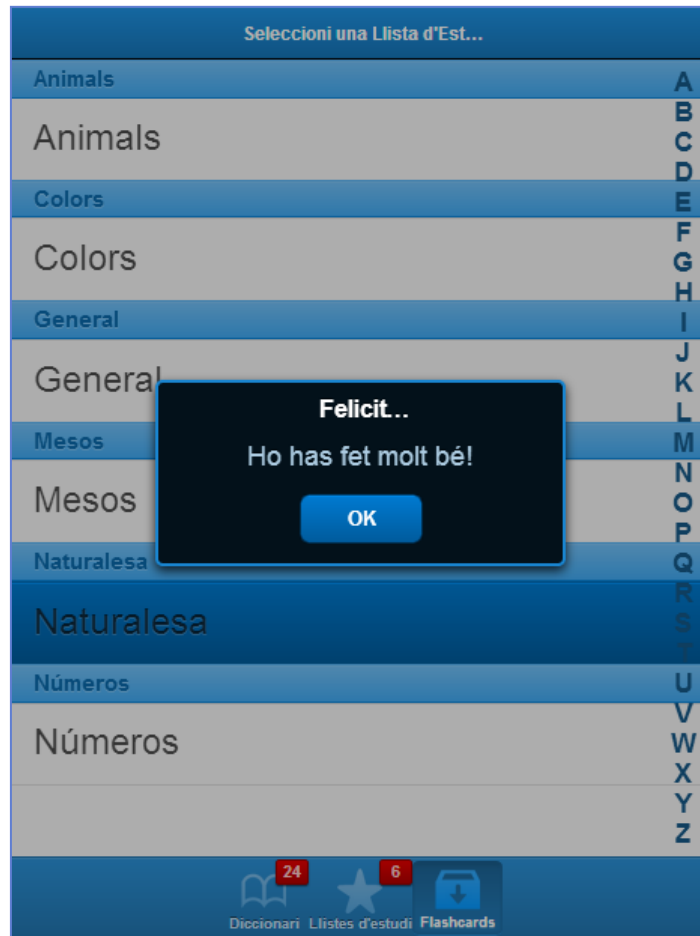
Seleccioni una Llista d'Est...

Animals
Animals
Colors
Colors
General
General
Mesos
Mesos
Naturalesa
Naturalesa
Números
Números

A
B
C
D
E
F
G
H
I
J
K
L
M
N
O
P
Q
R
S
T
U
V
W
X
Y
Z

Felicit...
Ho has fet molt bé!
OK

24
Diccionari
6
Llistes d'estudi
Flashcards